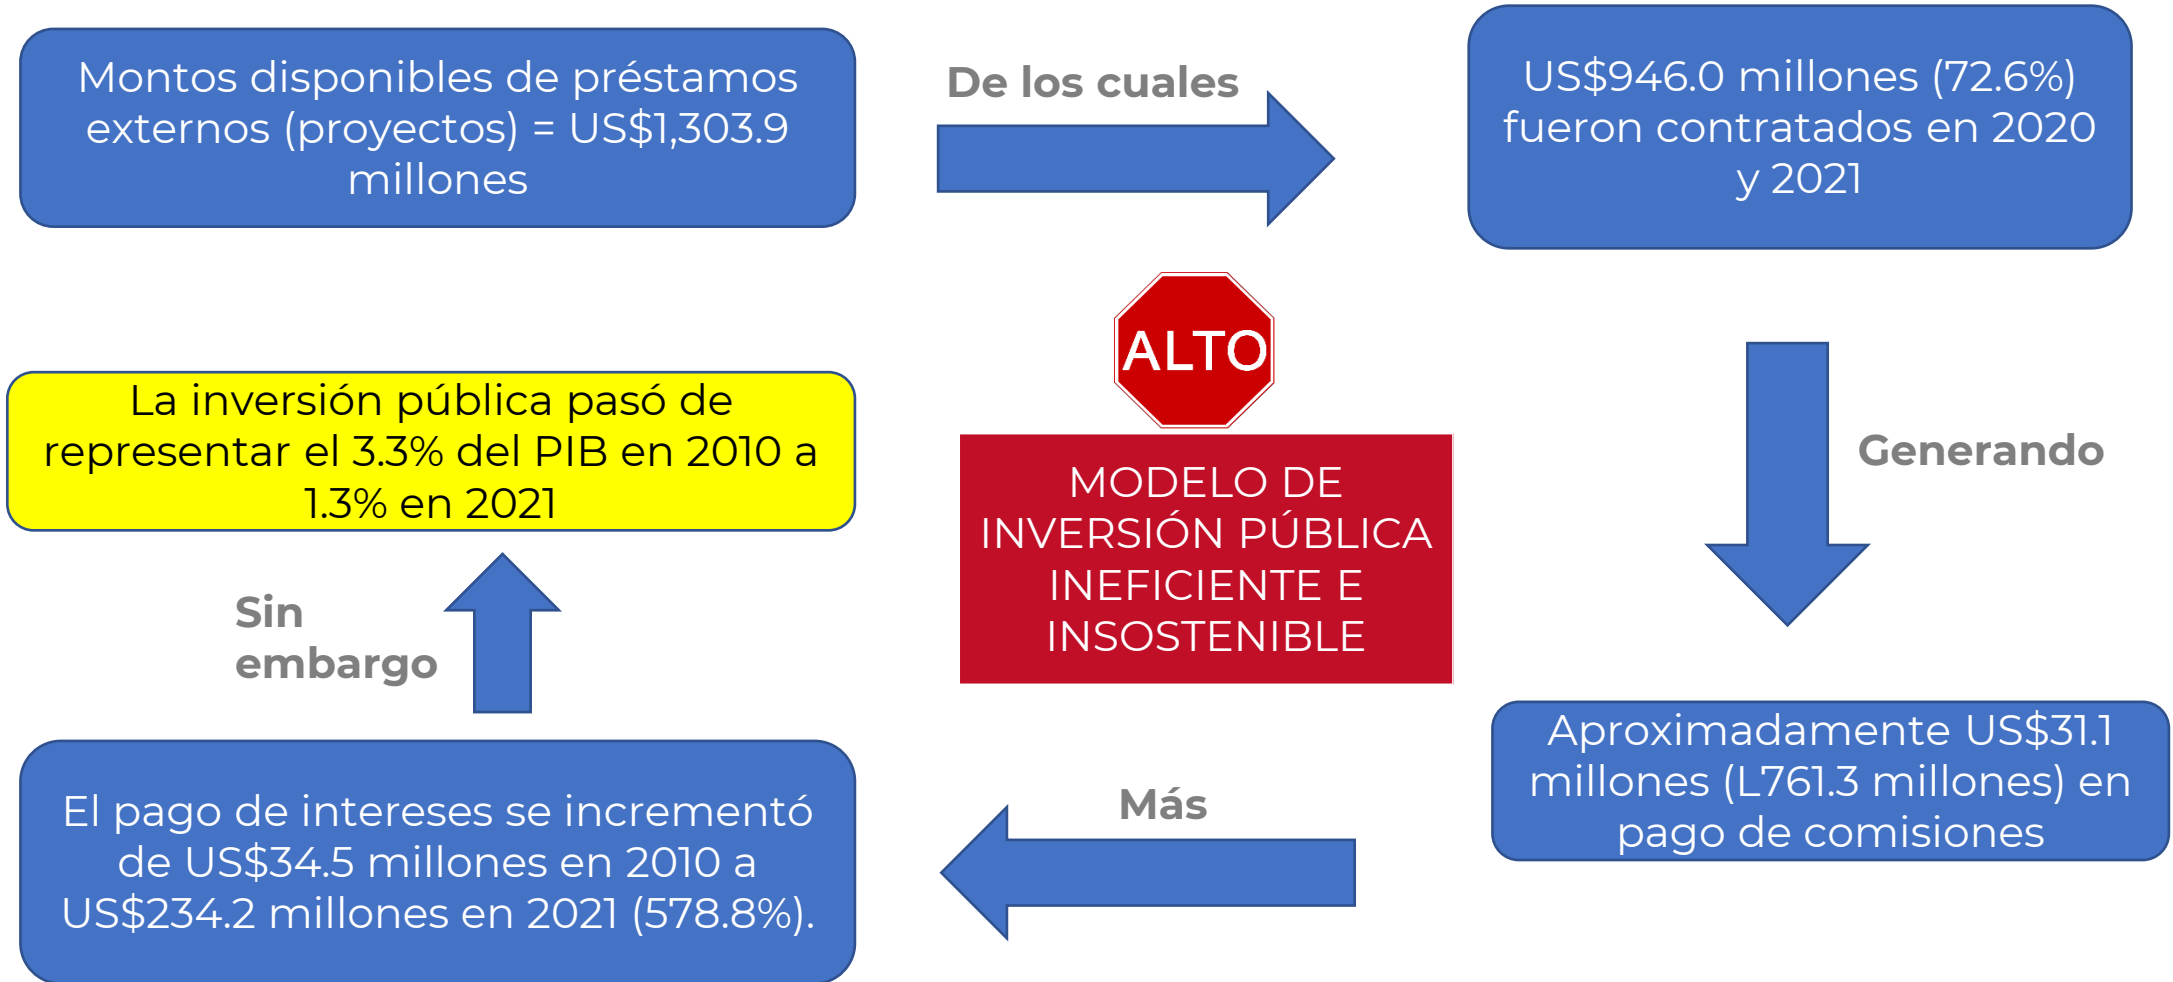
Montos disponibles de préstamos externos (proyectos) = US$1,303.9 millones

De los cuales

US$946.0 millones (72.6%) fueron contratados en 2020 y 2021

Generando

Aproximadamente US$31.1 millones (L761.3 millones) en pago de comisiones

Más

El pago de intereses se incrementó de US$34.5 millones en 2010 a US$234.2 millones en 2021 (578.8%).

Sin embargo

La inversión pública pasó de representar el 3.3% del PIB en 2010 a 1.3% en 2021

ALTO

MODELO DE INVERSIÓN PÚBLICA INEFICIENTE E INSOSTENIBLE